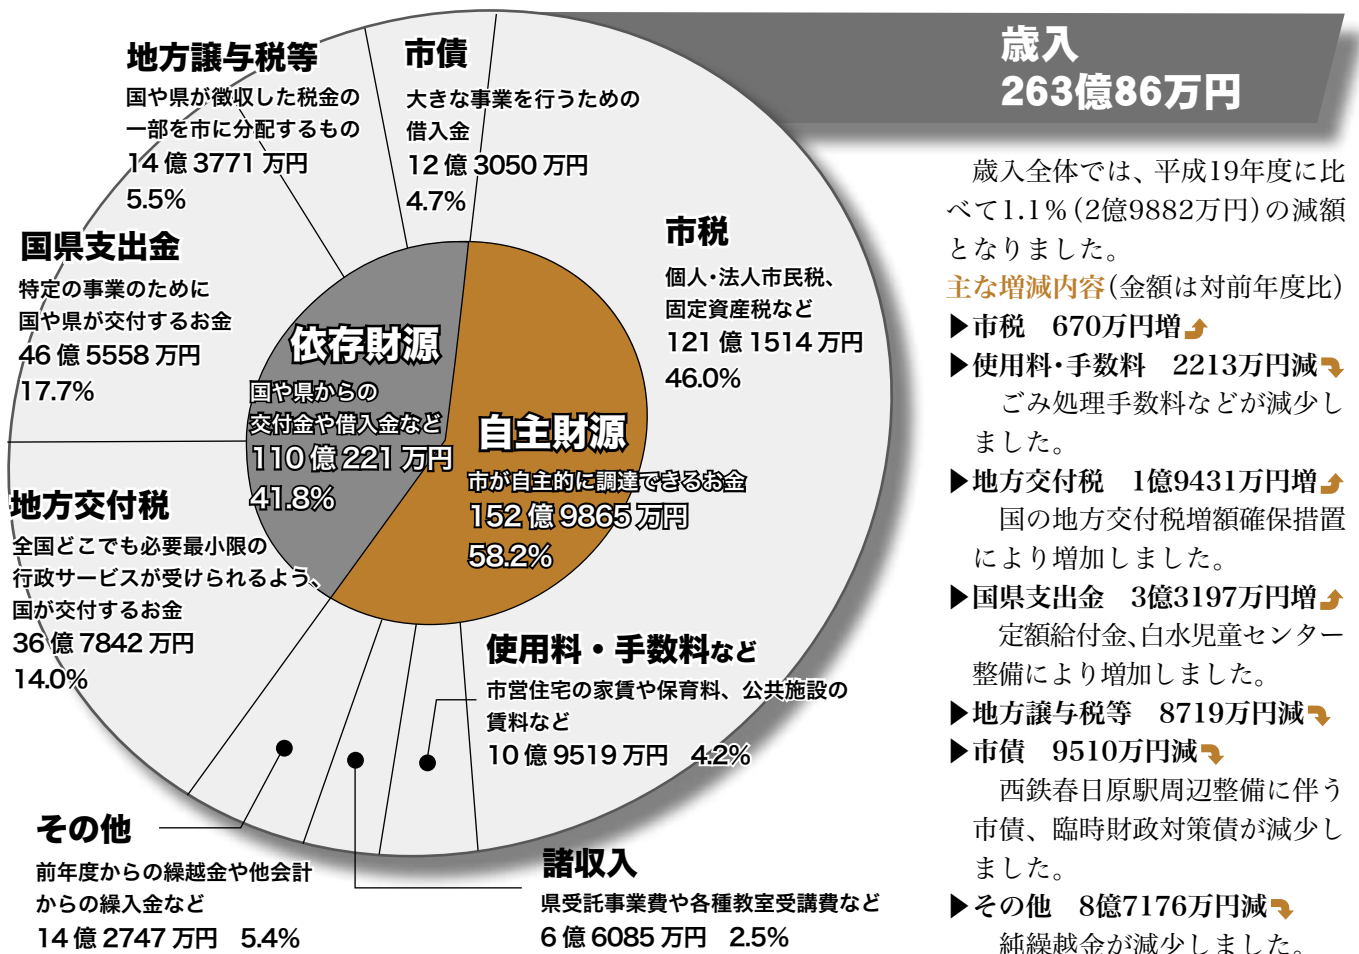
地方譲与税等
国や県が徴収した税金の一部を市に分配するもの
14億3771万円
5.5%

市債
大きな事業を行うための借入金
12億3050万円
4.7%

歳入
263億86万円

国県支出金
特定の事業のために国や県が交付するお金
46億5558万円
17.7%

市税
個人・法人市民税、固定資産税など
121億1514万円
46.0%

依存財源
国や県からの交付金や借入金など
110億221万円
41.8%

自主財源
市が自主的に調達できるお金
152億9865万円
58.2%

地方交付税
全国どこでも必要最小限の行政サービスが受けられるよう、国が交付するお金
36億7842万円
14.0%

使用料・手数料など
市営住宅の家賃や保育料、公共施設の賃料など
10億9519万円 4.2%

その他
前年度からの繰越金や他会計からの繰入金など
14億2747万円 5.4%

諸収入
県受託事業費や各種教室受講費など
6億6085万円 2.5%

歳入全体では、平成19年度に比べて1.1%(2億9882万円)の減額となりました。
主な増減内容(金額は対前年度比)
▶市税 670万円増
▶使用料・手数料 2213万円減
ごみ処理手数料などが減少しました。
▶地方交付税 1億9431万円増
国の地方交付税増額確保措置により増加しました。
▶国県支出金 3億3197万円増
定額給付金、白水児童センター整備により増加しました。
▶地方譲与税等 8719万円減
▶市債 9510万円減
西鉄春日原駅周辺整備に伴う市債、臨時財政対策債が減少しました。
▶その他 8億7176万円減
純繰越金が減少しました。